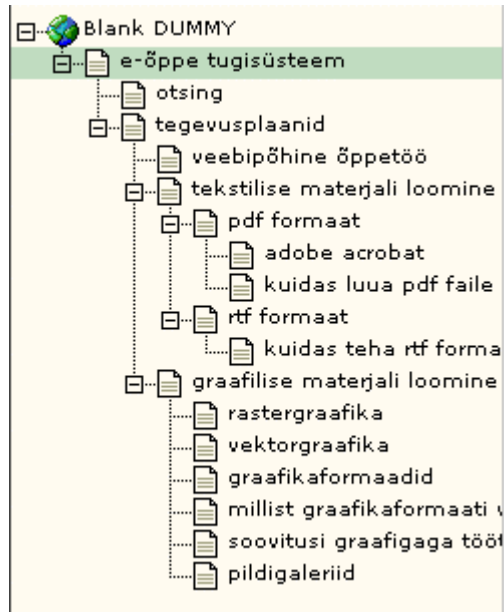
Blank DUMMY
e-õppe tugisüsteem
otsing
tegevusplaanid
veebipõhine õppetöö
tekstilise materjali loomine
pdf formaat
adobe acrobat
kuidas luua pdf faile
rtf formaat
kuidas teha rtf forma
graafilise materjali loomine
rastergraafika
vektorgraafika
graafikaformaadid
millist graafikaformaati v
soovitusi graafigaga tööt
pildigaleriid